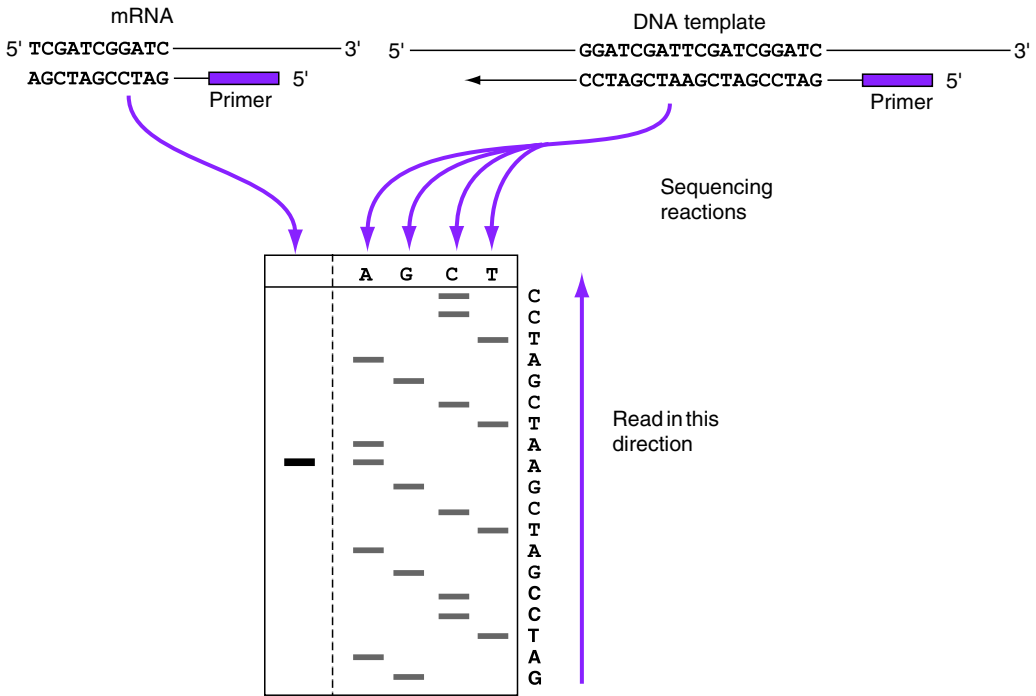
mRNA

5' TCGATCGGATC 3'

AGCTAGCCTAG 5'

Primer

DNA template

5' GGATCGATTCGATCGGATC 3'

CCTAGCTAAGCTAGCCTAG 5'

Primer

Sequencing reactions

| | A | G | C | T |
|---|---|---|---|---|

C
C
T
A
G
C
T
A
A
G
C
T
A
G
C
C
T
A
G

Read in this direction